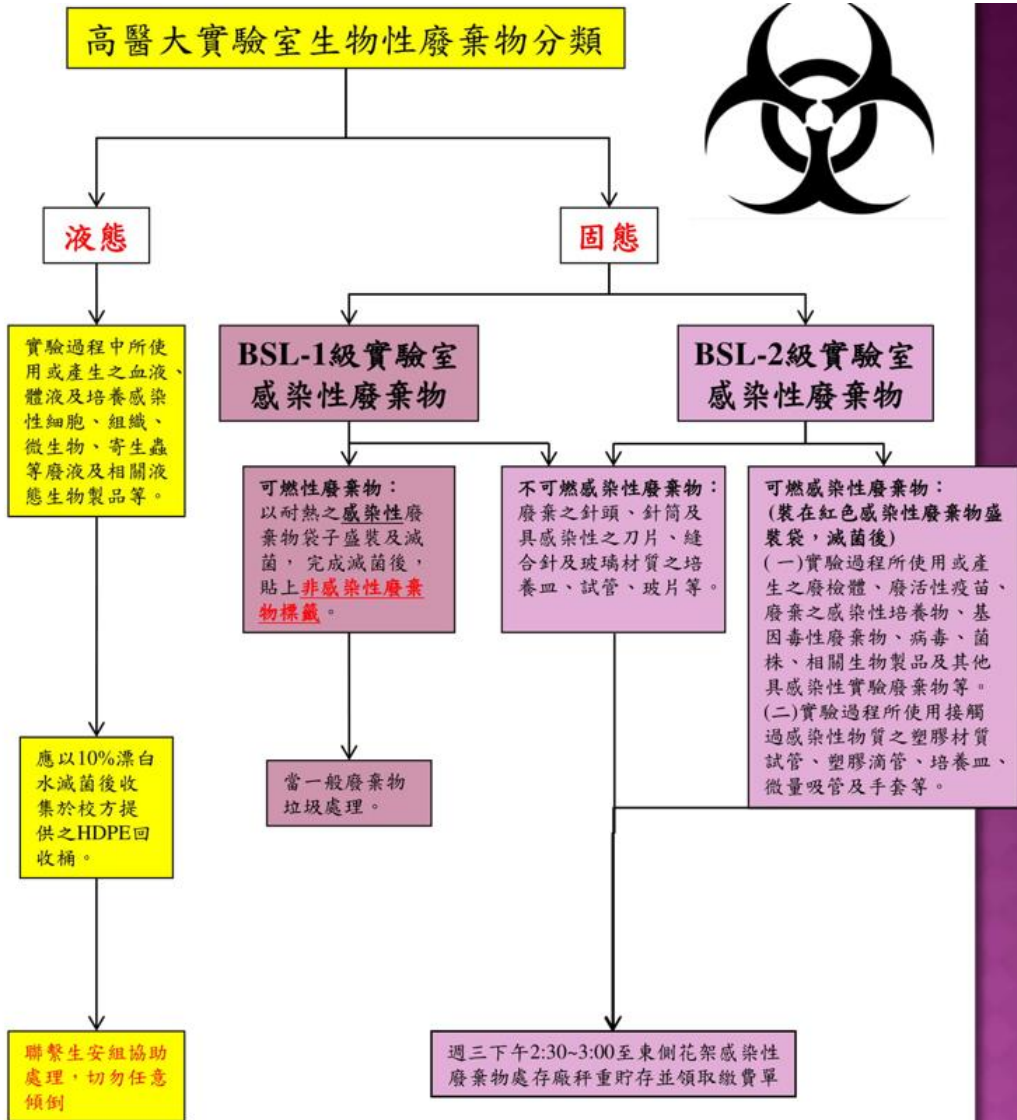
高醫大實驗室生物性廢棄物分類

液態

固態

實驗過程中所使用或產生之血液、體液及培養感染性細胞、組織、微生物、寄生蟲等廢液及相關液態生物製品等。

BSL-1級實驗室感染性廢棄物

BSL-2級實驗室感染性廢棄物

可燃性廢棄物：
以耐熱之感染性廢棄物袋子盛裝及滅菌，完成滅菌後，貼上非感染性廢棄物標籤。

不可燃感染性廢棄物：
廢棄之針頭、針筒及具感染性之刀片、縫合針及玻璃材質之培養皿、試管、玻片等。

可燃感染性廢棄物：
(裝在紅色感染性廢棄物盛裝袋，滅菌後)
(一)實驗過程所使用或產生之廢檢體、廢活性疫苗、廢棄之感染性培養物、基因毒性廢棄物、病毒、菌株、相關生物製品及其他具感染性實驗廢棄物等。
(二)實驗過程所使用接觸過感染性物質之塑膠材質試管、塑膠滴管、培養皿、微量吸管及手套等。

應以10%漂白水滅菌後收集於校方提供之HDPE回收桶。

當一般廢棄物垃圾處理。

聯繫生安組協助處理，切勿任意傾倒

週三下午2:30~3:00至東側花架感染性廢棄物處存廠秤重貯存並領取繳費單